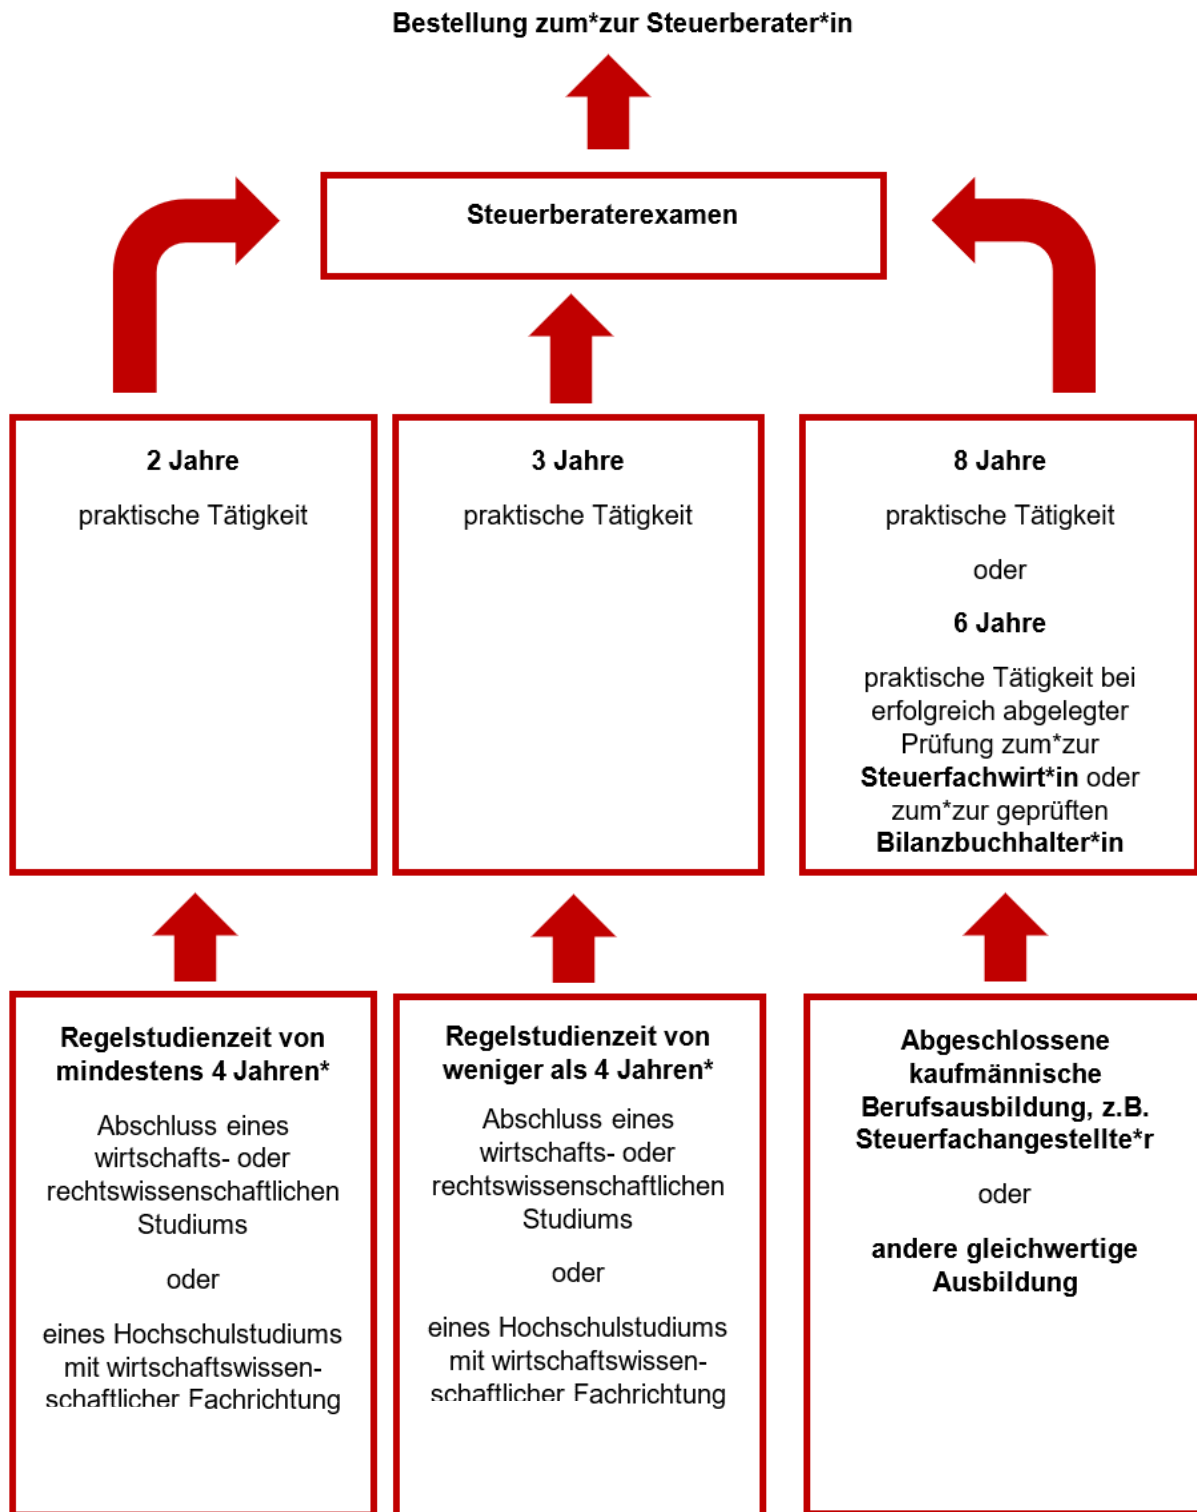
Bestellung zum*zur Steuerberater*in

Steuerberaterexamen

2 Jahre

praktische Tätigkeit

3 Jahre

praktische Tätigkeit

8 Jahre

praktische Tätigkeit

oder

6 Jahre

praktische Tätigkeit bei erfolgreich abgelegter Prüfung zum*zur Steuerfachwirt*in oder zum*zur geprüften Bilanzbuchhalter*in

Regelstudienzeit von mindestens 4 Jahren*

Abschluss eines wirtschafts- oder rechtswissenschaftlichen Studiums

oder

eines Hochschulstudiums mit wirtschaftswissenschaftlicher Fachrichtung

Regelstudienzeit von weniger als 4 Jahren*

Abschluss eines wirtschafts- oder rechtswissenschaftlichen Studiums

oder

eines Hochschulstudiums mit wirtschaftswissenschaftlicher Fachrichtung

Abgeschlossene kaufmännische Berufsausbildung, z.B. Steuerfachangestellte*r

oder

andere gleichwertige Ausbildung